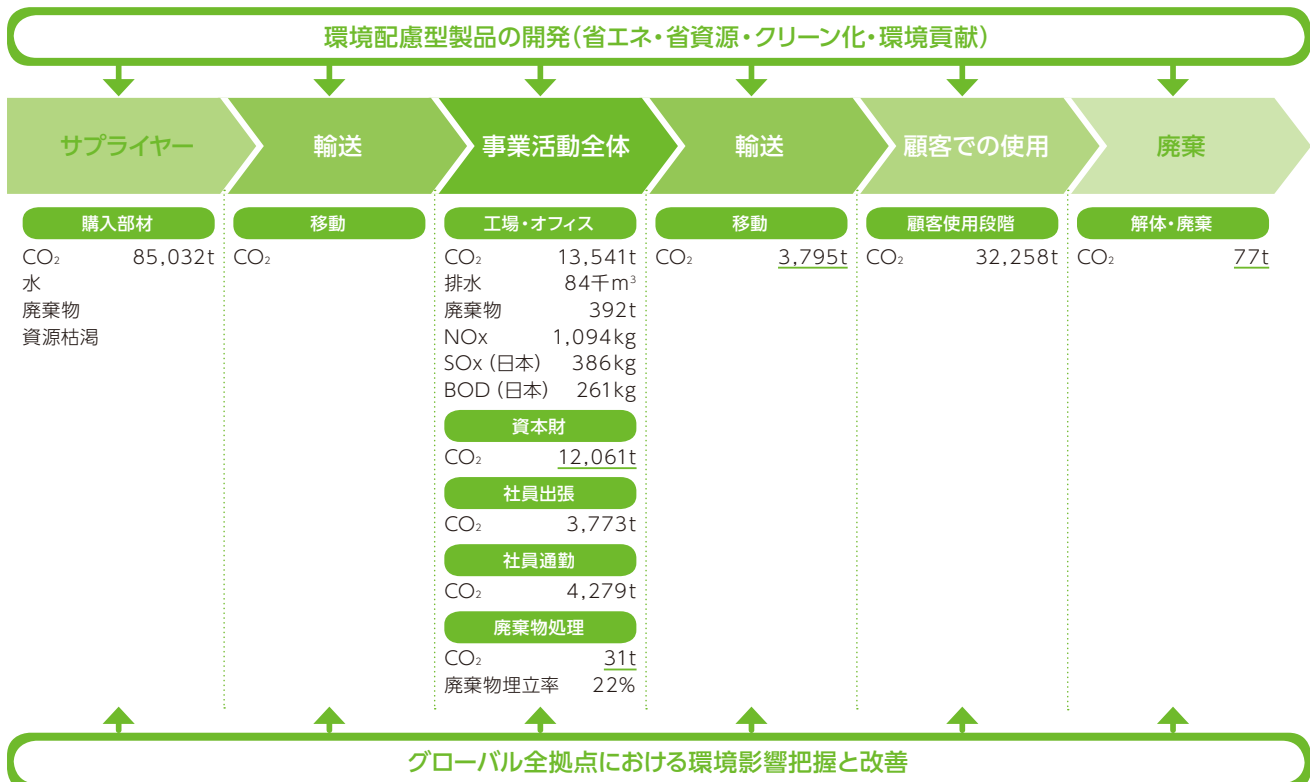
環境配慮型製品の開発(省エネ・省資源・クリーン化・環境貢献)

サプライヤー

輸送

事業活動全体

輸送

顧客での使用

廃棄

購入部材

$CO_2$ 85,032t
水
廃棄物
資源枯渇

移動

$CO_2$

工場・オフィス

$CO_2$ 13,541t
排水 84千$m^3$
廃棄物 392t
NOx 1,094kg
SOx (日本) 386kg
BOD (日本) 261kg

資本財

$CO_2$ 12,061t

社員出張

$CO_2$ 3,773t

社員通勤

$CO_2$ 4,279t

廃棄物処理

$CO_2$ 31t
廃棄物埋立率 22%

移動

$CO_2$ 3,795t

顧客使用段階

$CO_2$ 32,258t

解体・廃棄

$CO_2$ 77t

グローバル全拠点における環境影響把握と改善